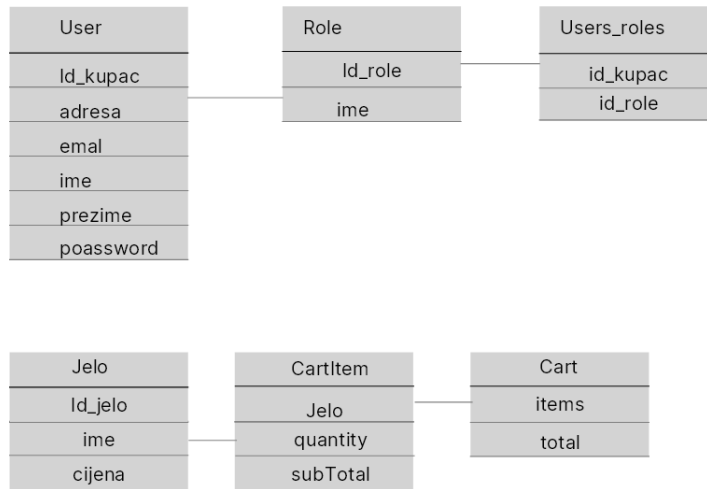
| User |
|---|
| Id_kupac |
| adresa |
| emal |
| ime |
| prezime |
| poassword |

| Role |
|---|
| Id_role |
| ime |

| Users_roles |
|---|
| id_kupac |
| id_role |

| Jelo |
|---|
| Id_jelo |
| ime |
| cijena |

| CartItem |
|---|
| Jelo |
| quantity |
| subTotal |

| Cart |
|---|
| items |
| total |